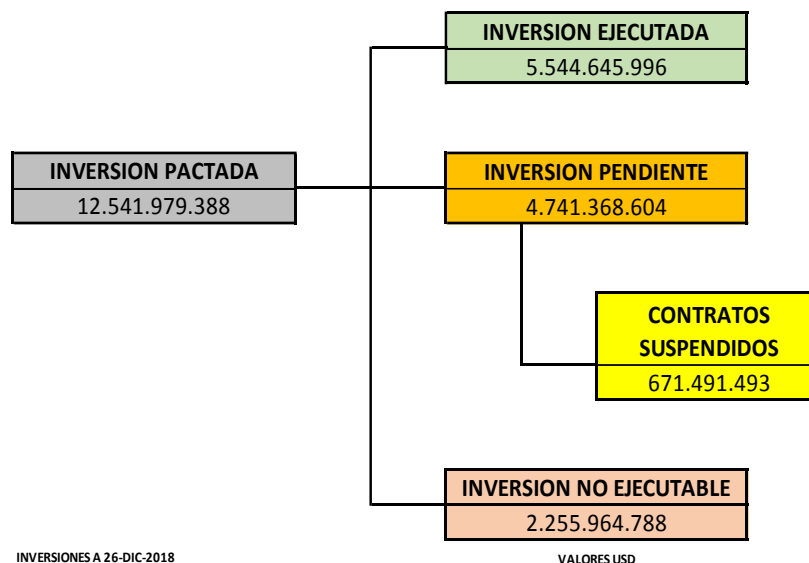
INVERSION EJECUTADA
5.544.645.996

INVERSION PACTADA
12.541.979.388

INVERSION PENDIENTE
4.741.368.604

CONTRATOS SUSPENDIDOS
671.491.493

INVERSION NO EJECUTABLE
2.255.964.788

INVERSIONES A 26-DIC-2018

VALORES USD